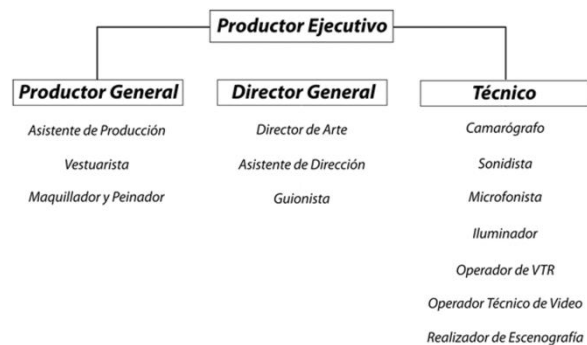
Productor Ejecutivo

Productor General

Asistente de Producción

Vestuarista

Maquillador y Peinador

Director General

Director de Arte

Asistente de Dirección

Guionista

Técnico

Camarógrafo

Sonidista

Microfonista

Iluminador

Operador de VTR

Operador Técnico de Video

Realizador de Escenografía